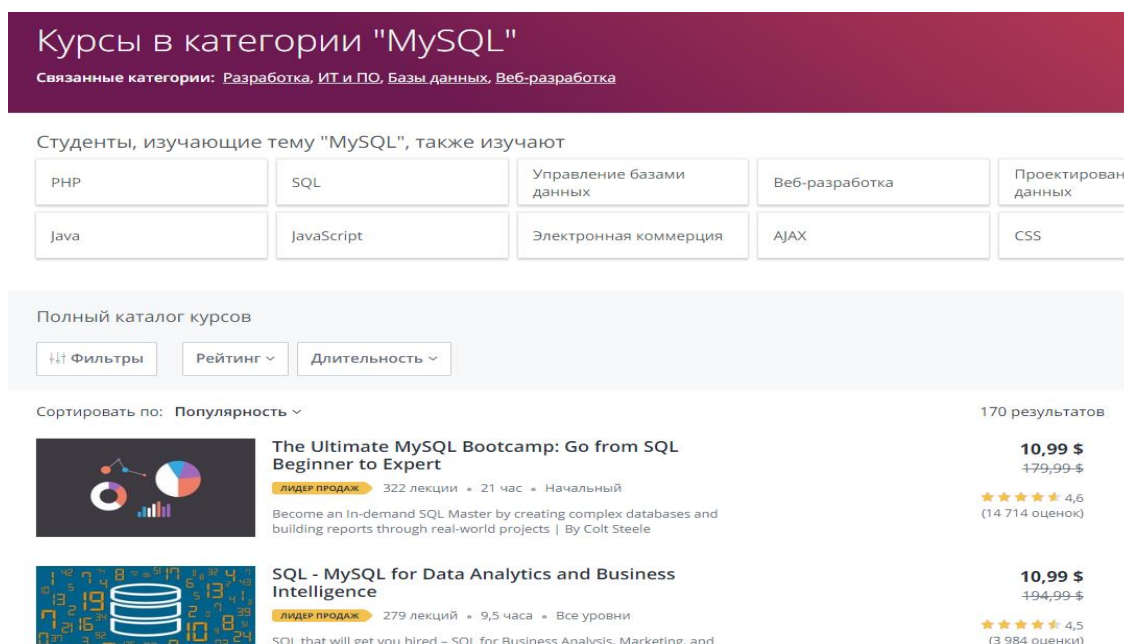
Курсы в категории "MySQL"

Связанные категории: Разработка, ИТ и ПО, Базы данных, Веб-разработка

Студенты, изучающие тему "MySQL", также изучают

| PHP | SQL | Управление базами данных | Веб-разработка | Проектирован данных |
|---|---|---|---|---|
| Java | JavaScript | Электронная коммерция | AJAX | CSS |

Полный каталог курсов

Фильтры | Рейтинг | Длительность

Сортировать по: Популярность

170 результатов

The Ultimate MySQL Bootcamp: Go from SQL Beginner to Expert

ЛИДЕР ПРОДАЖ 322 лекции • 21 час • Начальный

Become an In-demand SQL Master by creating complex databases and building reports through real-world projects | By Colt Steele

10,99 $
179,99 $
4,6
(14 714 оценок)

SQL - MySQL for Data Analytics and Business Intelligence

ЛИДЕР ПРОДАЖ 279 лекций • 9,5 часа • Все уровни

SQL that will get you hired – SQL for Business Analysis, Marketing, and

10,99 $
194,99 $
4,5
(3 984 оценки)